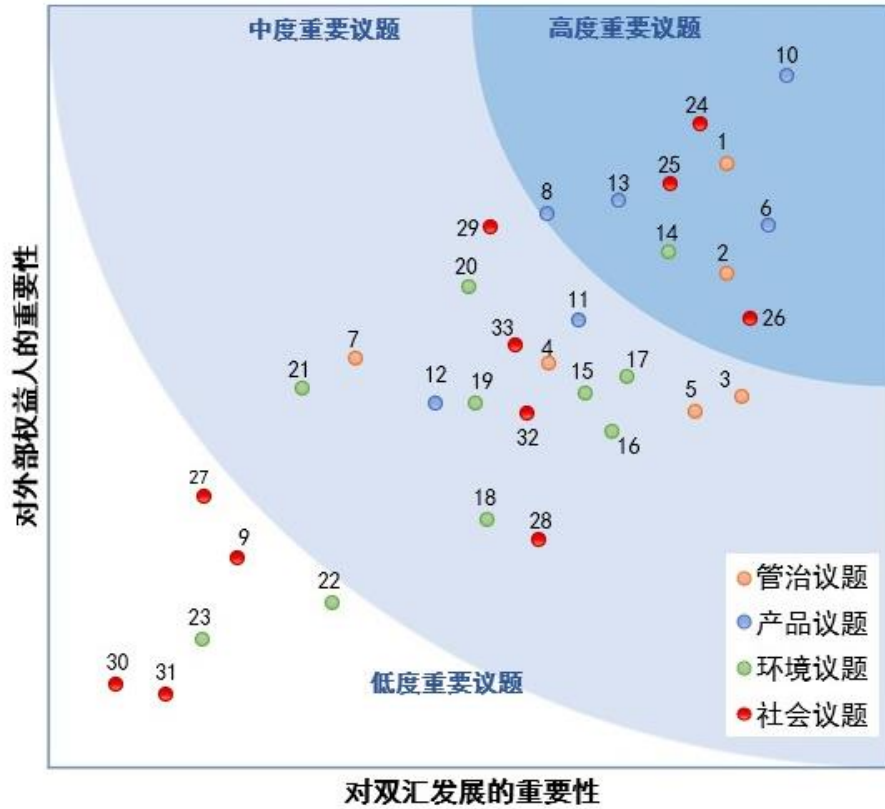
中度重要议题

高度重要议题

10
24
1
25
8
13
6
29
14
2
20
11
26
7
33
4
17
21
12
19
15
5
3
32
16
27
18
28
9
22
23
30
31

低度重要议题

管治议题
产品议题
环境议题
社会议题

对外部权益人的重要性

对双汇发展的重要性